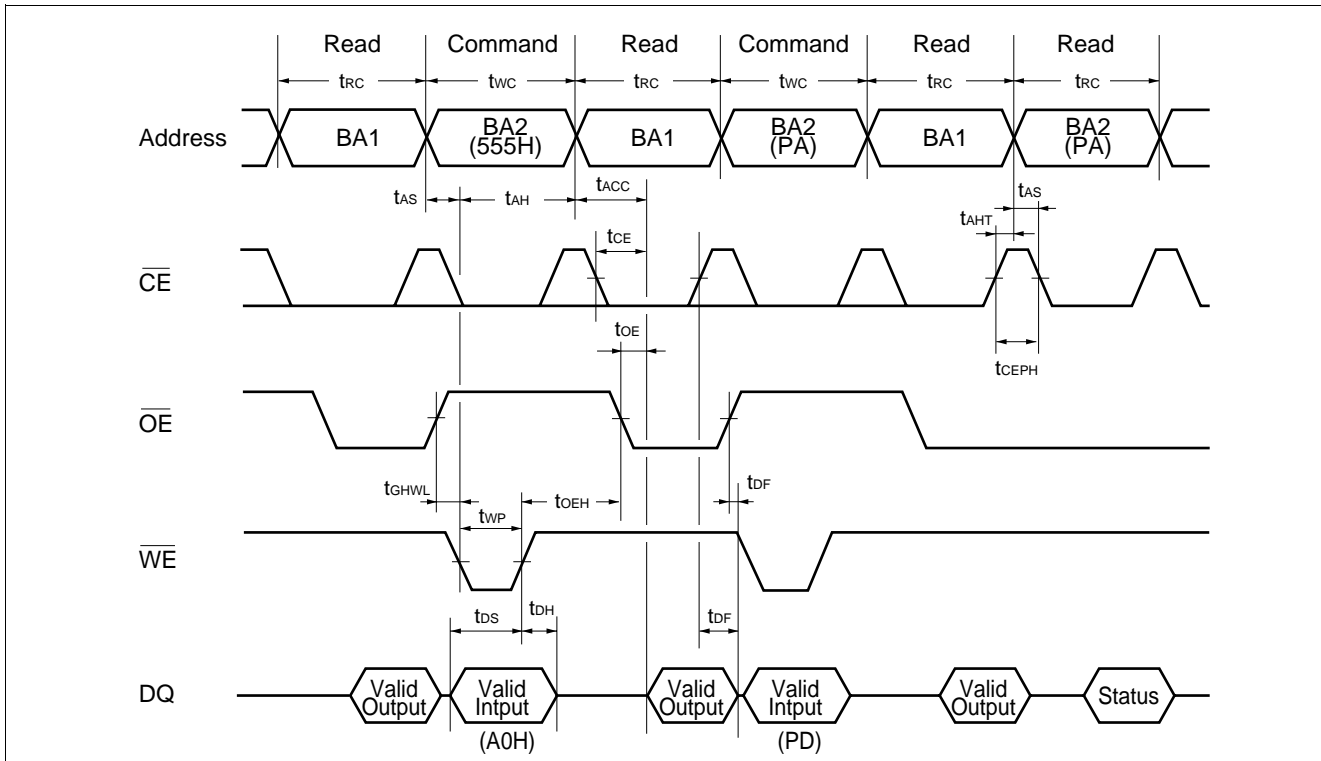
Read Command Read Command Read Read

$t_{RC}$ $t_{WC}$ $t_{RC}$ $t_{WC}$ $t_{RC}$ $t_{RC}$

Address BA1 BA2 (555H) BA1 BA2 (PA) BA1 BA2 (PA)

$t_{AS}$ $t_{AH}$ $t_{ACC}$ $t_{AS}$ $t_{AHT}$

$t_{CE}$

$\overline{CE}$

$t_{OE}$

$t_{CEPH}$

$\overline{OE}$

$t_{GHWL}$ $t_{WP}$ $t_{OEH}$ $t_{DF}$

$\overline{WE}$

$t_{DS}$ $t_{DH}$ $t_{DF}$

DQ Valid Output Valid Intput Valid Output Valid Intput Valid Output Status

(A0H) (PD)